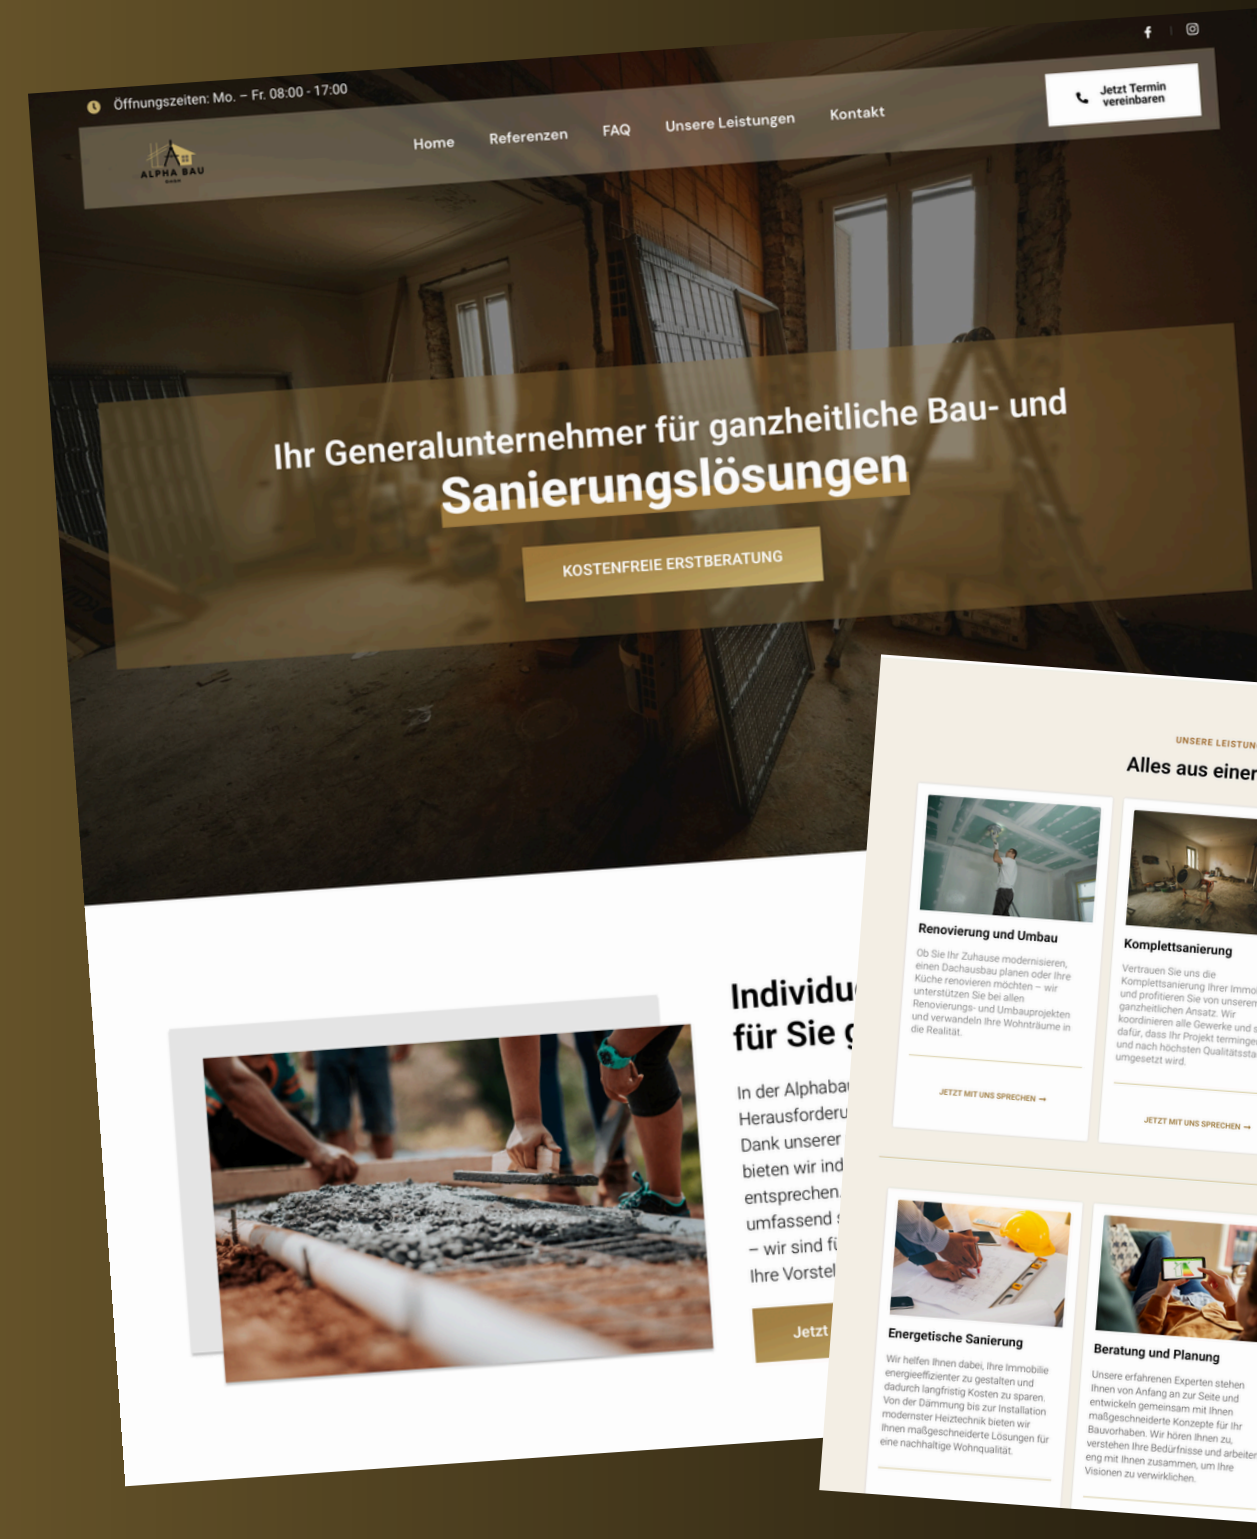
Öffnungszeiten: Mo. – Fr. 08:00 - 17:00

Jetzt Termin vereinbaren

ALPHA BAU

Home
Referenzen
FAQ
Unsere Leistungen
Kontakt

Ihr Generalunternehmer für ganzheitliche Bau- und Sanierungslösungen

KOSTENFREIE ERSTBERATUNG

Individu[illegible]
für Sie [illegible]

In der Alphabau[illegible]
Herausforderu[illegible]
Dank unserer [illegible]
bieten wir ind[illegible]
entsprechen.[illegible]
umfassend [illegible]
– wir sind fü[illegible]
Ihre Vorstel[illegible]

Jetzt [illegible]

UNSERE LEISTUN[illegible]

Alles aus einer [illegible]

Renovierung und Umbau

Ob Sie Ihr Zuhause modernisieren, einen Dachausbau planen oder Ihre Küche renovieren möchten – wir unterstützen Sie bei allen Renovierungs- und Umbauprojekten und verwandeln Ihre Wohnträume in die Realität.

JETZT MIT UNS SPRECHEN →

Komplettsanierung

Vertrauen Sie uns die Komplettsanierung Ihrer Immo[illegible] und profitieren Sie von unserem ganzheitlichen Ansatz. Wir koordinieren alle Gewerke und s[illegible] dafür, dass Ihr Projekt terminge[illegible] und nach höchsten Qualitätssta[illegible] umgesetzt wird.

JETZT MIT UNS SPRECHEN →

Energetische Sanierung

Wir helfen Ihnen dabei, Ihre Immobilie energieeffizienter zu gestalten und dadurch langfristig Kosten zu sparen. Von der Dämmung bis zur Installation modernster Heiztechnik bieten wir Ihnen maßgeschneiderte Lösungen für eine nachhaltige Wohnqualität.

Beratung und Planung

Unsere erfahrenen Experten stehen Ihnen von Anfang an zur Seite und entwickeln gemeinsam mit Ihnen maßgeschneiderte Konzepte für Ihr Bauvorhaben. Wir hören Ihnen zu, verstehen Ihre Bedürfnisse und arbeite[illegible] eng mit Ihnen zusammen, um Ihre Visionen zu verwirklichen.